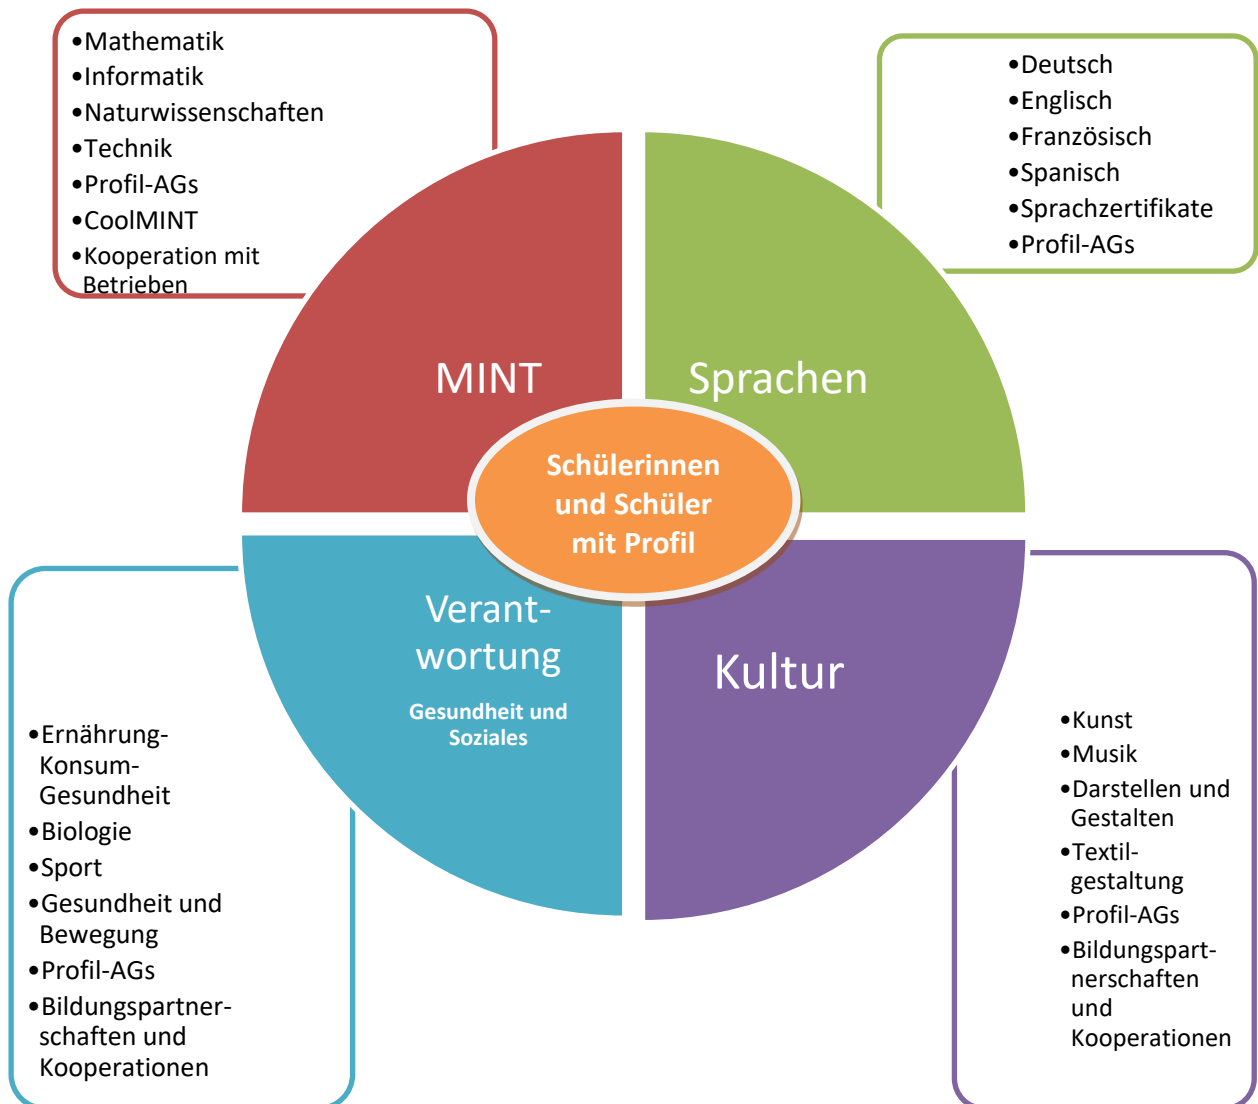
•Mathematik
•Informatik
•Naturwissenschaften
•Technik
•Profil-AGs
•CoolMINT
•Kooperation mit Betrieben

•Deutsch
•Englisch
•Französisch
•Spanisch
•Sprachzertifikate
•Profil-AGs

MINT

Sprachen

Schülerinnen und Schüler mit Profil

Verantwortung

Gesundheit und Soziales

Kultur

•Ernährung-Konsum-Gesundheit
•Biologie
•Sport
•Gesundheit und Bewegung
•Profil-AGs
•Bildungspartnerschaften und Kooperationen

•Kunst
•Musik
•Darstellen und Gestalten
•Textilgestaltung
•Profil-AGs
•Bildungspartnerschaften und Kooperationen